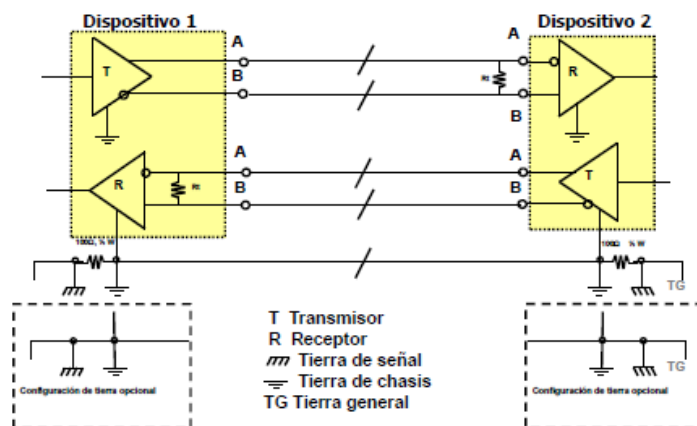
Dispositivo 1

Dispositivo 2

A
B
A
B
A
B
A
B

T
R
R
T

Rt
Rt

100Ω, ½ W
100Ω, ½ W

TG
TG

T Transmisor
R Receptor
Tierra de señal
Tierra de chasis
TG Tierra general

Configuración de tierra opcional

Configuración de tierra opcional